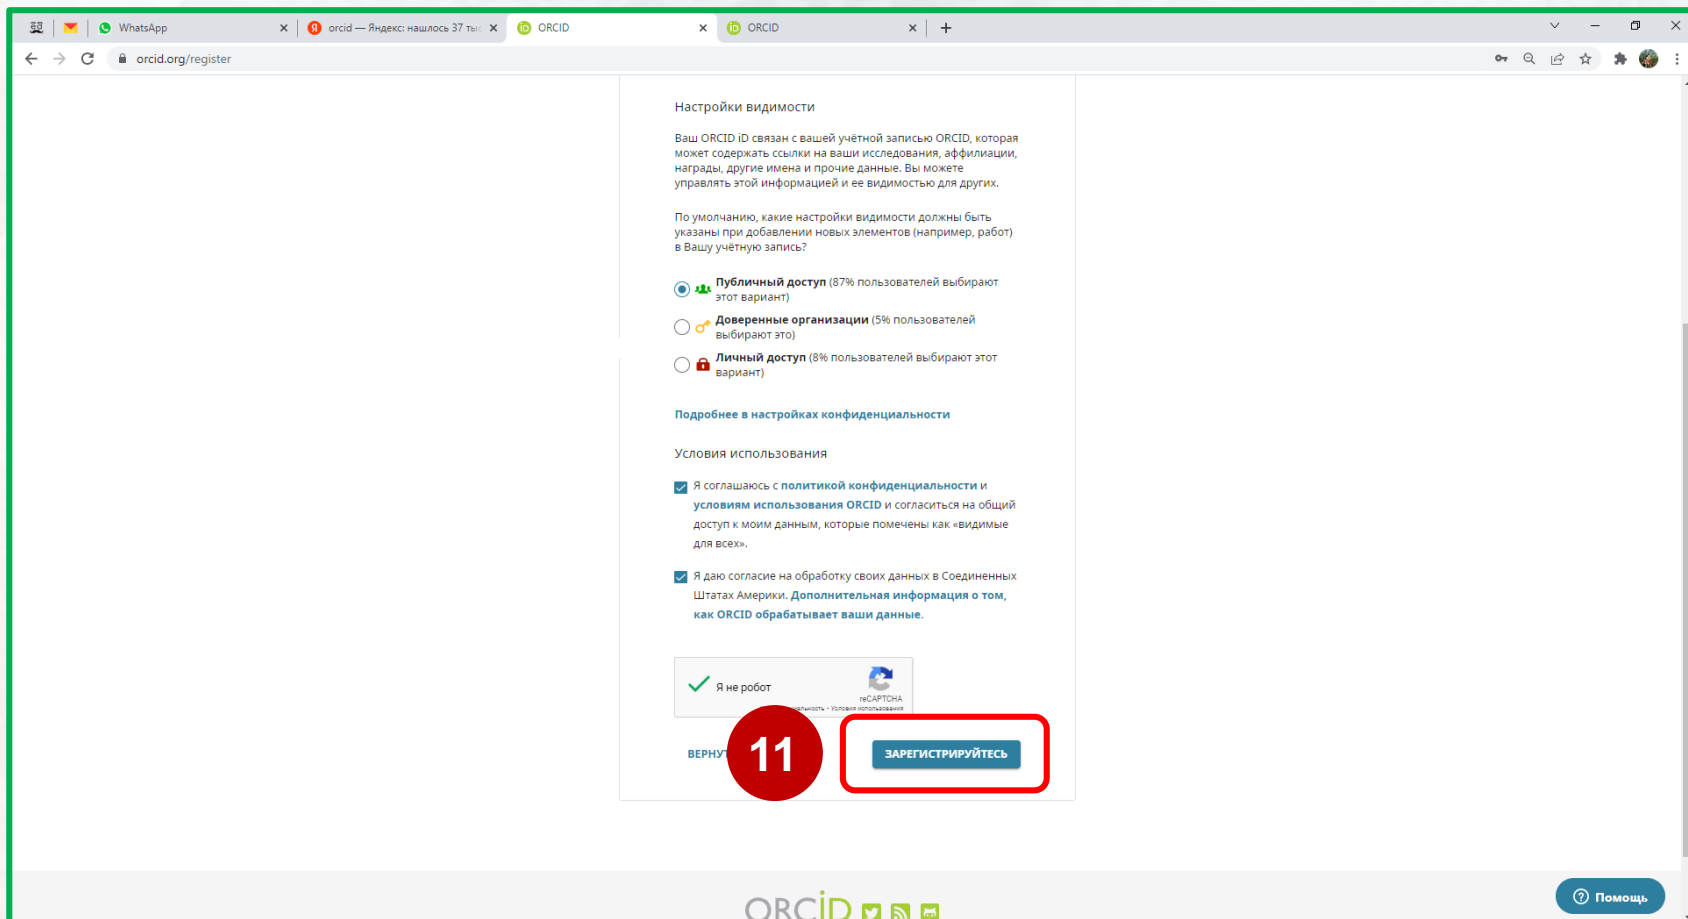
WhatsApp
orcid — Яндекс: нашлось 37 тыс
ORCID
ORCID
orcid.org/register

Настройки видимости

Ваш ORCID iD связан с вашей учётной записью ORCID, которая может содержать ссылки на ваши исследования, аффилиации, награды, другие имена и прочие данные. Вы можете управлять этой информацией и ее видимостью для других.

По умолчанию, какие настройки видимости должны быть указаны при добавлении новых элементов (например, работ) в Вашу учётную запись?

Публичный доступ (87% пользователей выбирают этот вариант)

Доверенные организации (5% пользователей выбирают это)

Личный доступ (8% пользователей выбирают этот вариант)

Подробнее в настройках конфиденциальности

Условия использования

Я соглашаюсь с политикой конфиденциальности и условиям использования ORCID и согласиться на общий доступ к моим данным, которые помечены как «видимые для всех».

Я даю согласие на обработку своих данных в Соединенных Штатах Америки. Дополнительная информация о том, как ORCID обрабатывает ваши данные.

Я не робот
reCAPTCHA
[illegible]иальность - Условия использования

ВЕРНУТ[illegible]
11
ЗАРЕГИСТРИРУЙТЕСЬ

ORCID
Помощь